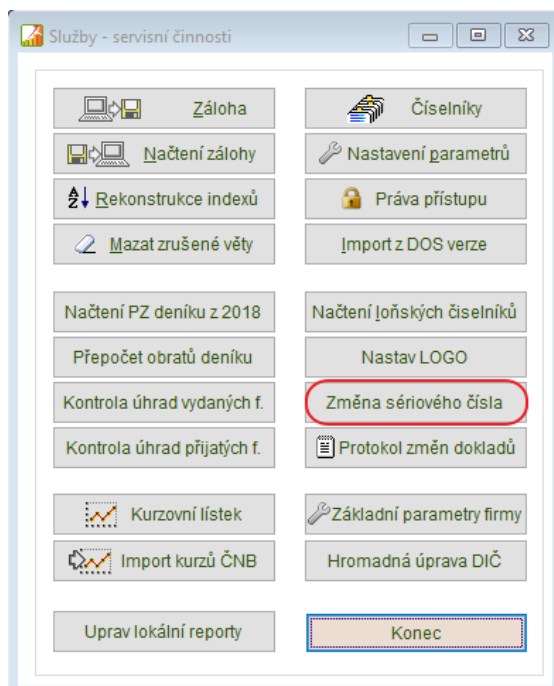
Služby - servisní činnosti

Záloha

Číselníky

Načtení zálohy

Nastavení parametrů

Rekonstrukce indexů

Práva přístupu

Mazat zrušené věty

Import z DOS verze

Načtení PZ deníku z 2018

Načtení loňských číselníků

Přepočet obratů deníku

Nastav LOGO

Kontrola úhrad vydaných f.

Změna sériového čísla

Kontrola úhrad přijatých f.

Protokol změn dokladů

Kurzovní lístek

Základní parametry firmy

Import kurzů ČNB

Hromadná úprava DIČ

Uprav lokální reporty

Konec